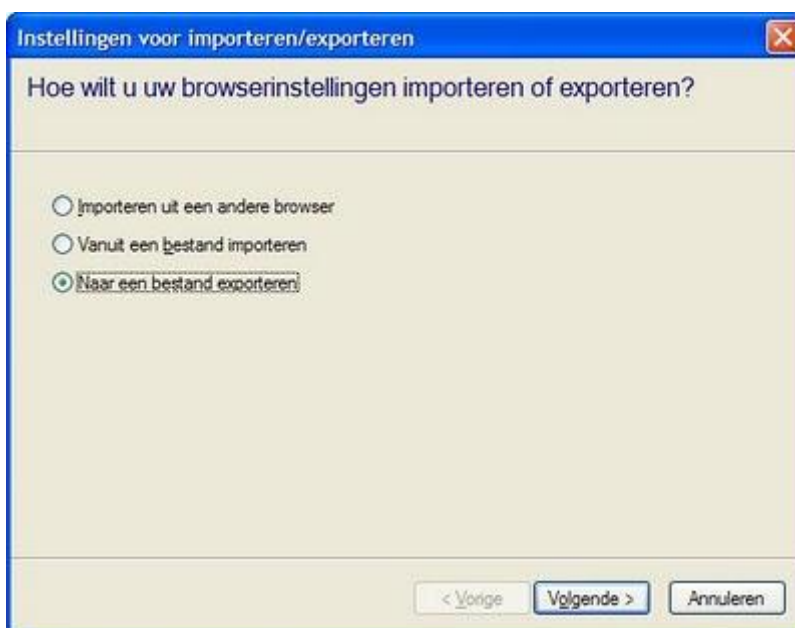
Instellingen voor importeren/exporteren

Hoe wilt u uw browserinstellingen importeren of exporteren?

Importeren uit een andere browser

Vanuit een bestand importeren

Naar een bestand exporteren

< Vorige

Volgende >

Annuleren